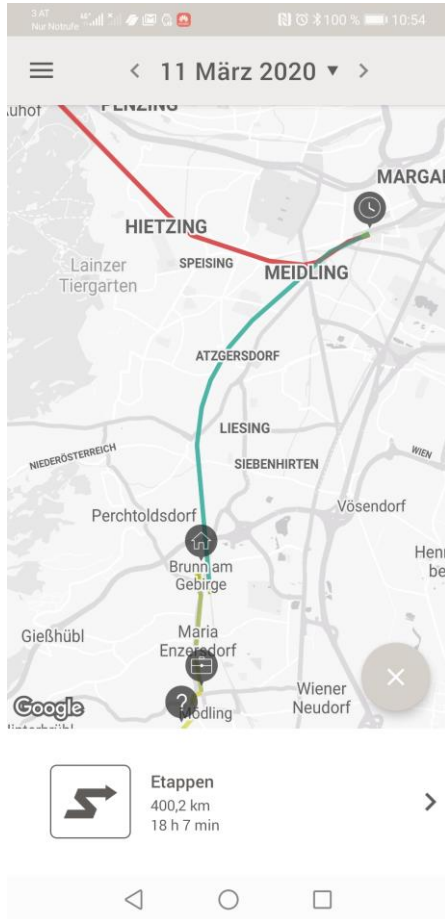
3 AT Nur Notrufe 100 % 10:54

< 11 März 2020 ▾ >

uhof PENZING
MARGAR
HIETZING
Lainzer Tiergarten
SPEISING
MEIDLING
ATZGERSDORF
LIESING
NIEDERÖSTERREICH
SIEBENHIRTEN
WIEN
Vösendorf
Perchtoldsdorf
Henn be
Brunn am Gebirge
Gießhübl
Maria Enzersdorf
Wiener Neudorf
Mödling
Google

Etappen
400,2 km
18 h 7 min